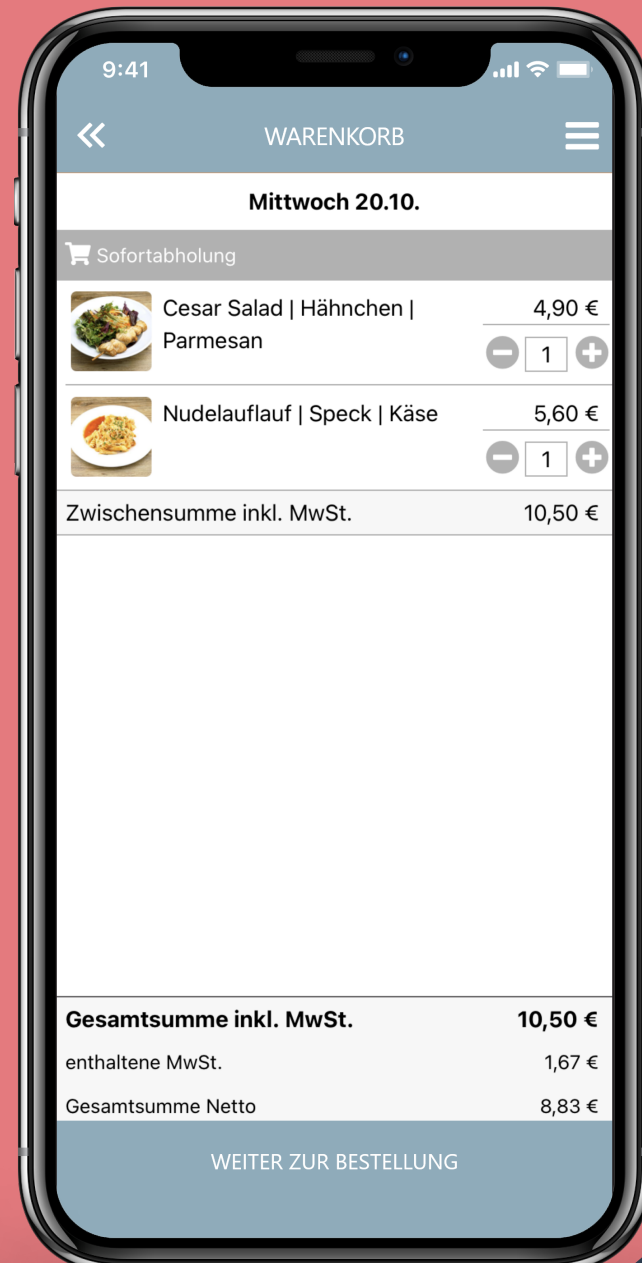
9:41

«

WARENKORB

Mittwoch 20.10.

Sofortabholung

Cesar Salad | Hähnchen | Parmesan

4,90 €

1

Nudelauflauf | Speck | Käse

5,60 €

1

Zwischensumme inkl. MwSt.

10,50 €

Gesamtsumme inkl. MwSt.

10,50 €

enthaltene MwSt.

1,67 €

Gesamtsumme Netto

8,83 €

WEITER ZUR BESTELLUNG